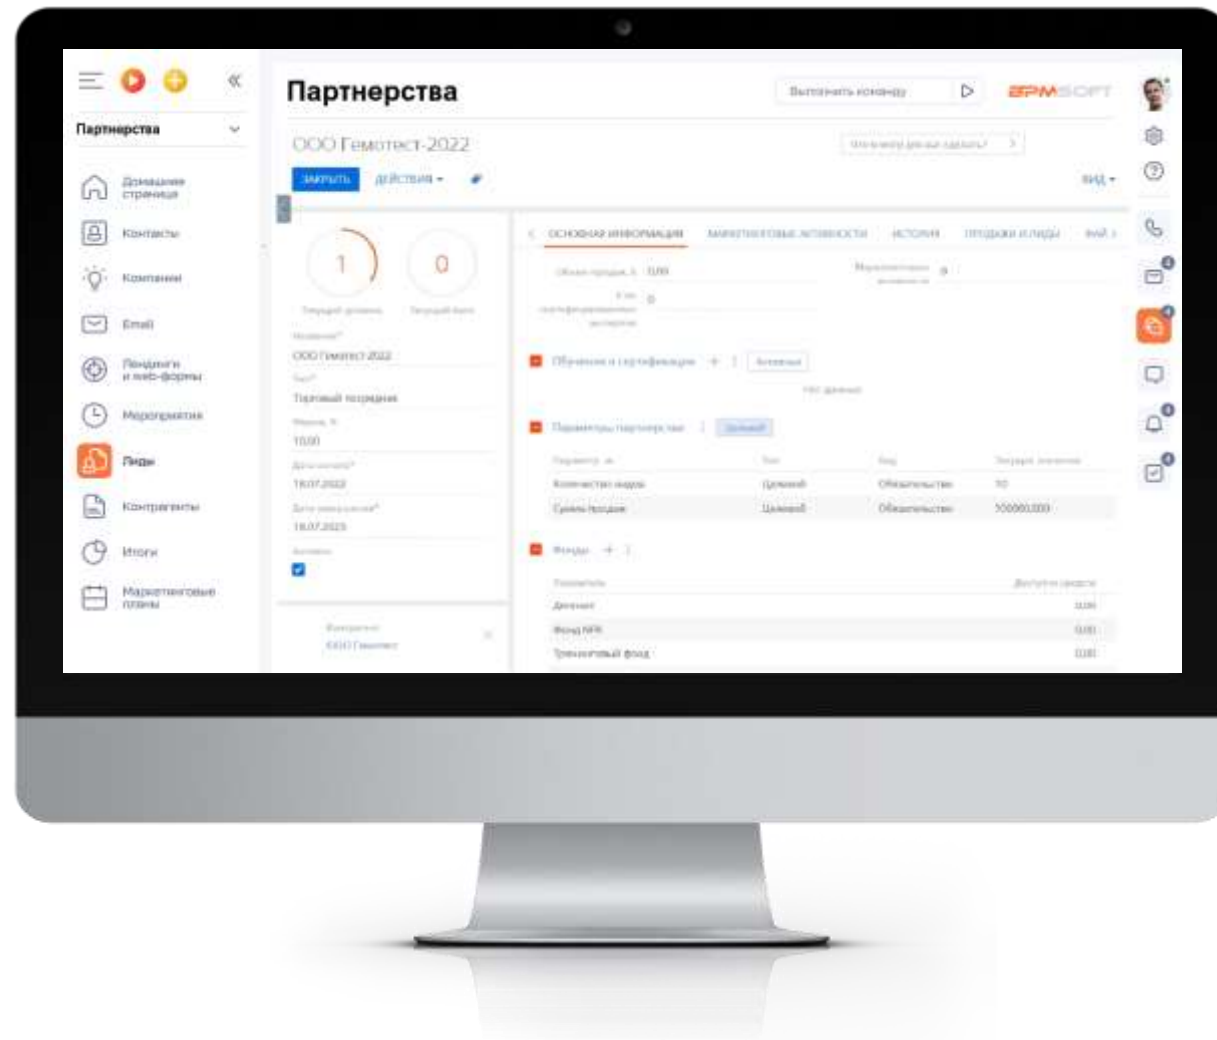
Партнерства

Домашняя страница
Контакты
Компании
Email
Лендинги и web-формы
Мероприятия
Лиды
Контрагенты
Итоги
Маркетинговые планы

Партнерства

Выполнить команду

BPMSOFT

ООО Гемотест-2022

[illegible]

ЗАКРЫТЬ
ДЕЙСТВИЯ
ВИД

1
0
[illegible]
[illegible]

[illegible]
ООО Гемотест-2022
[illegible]
Торговый посредник
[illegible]
10,00
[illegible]
18.07.2022
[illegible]
18.07.2023
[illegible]

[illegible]
ООО Гемотест

ОСНОВНАЯ ИНФОРМАЦИЯ
МАРКЕТИНГОВЫЕ АКТИВНОСТИ
ИСТОРИЯ
ПРОДАЖИ И ЛИДЫ

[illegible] 0,00
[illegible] 0
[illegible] 0

Обучение и сертификация
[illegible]

Параметры партнерства
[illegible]

| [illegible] | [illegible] | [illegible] | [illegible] |
|---|---|---|---|
| Количество лидов | Целевой | Обязательство | 10 |
| Сумма продаж | Целевой | Обязательство | 100000,000 |

Фонды

| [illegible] | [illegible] |
|---|---|
| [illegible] | 0,00 |
| Фонд MFR | 0,00 |
| Тренинговый фонд | 0,00 |